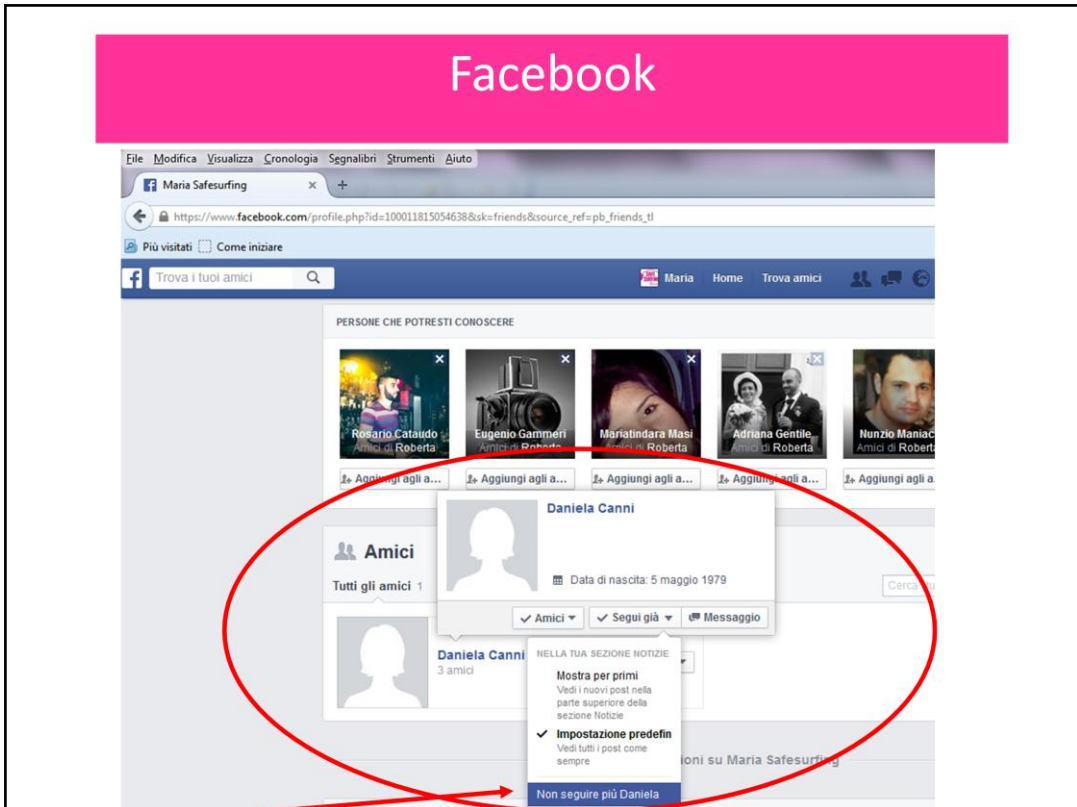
Facebook

File Modifica Visualizza Cronologia Segnalibri Strumenti Aiuto

Maria Safesurfing

https://www.facebook.com/profile.php?id=100011815054638&sk=friends&source_ref=pb_friends_tl

Più visitati Come iniziare

Trova i tuoi amici

Maria Home Trova amici

PERSONE CHE POTRESTI CONOSCERE

Rosario Cataudo
Amici di Roberta

Eugenio Gammeri
Amici di Roberta

Mariatindara Masi
Amici di Roberta

Adriana Gentile
Amici di Roberta

Nunzio Maniac
Amici di Roberta

Aggiungi agli a...

Aggiungi agli a...

Aggiungi agli a...

Aggiungi agli a...

Aggiungi agli a

Amici

Tutti gli amici 1

Daniela Canni
3 amici

Daniela Canni

Data di nascita: 5 maggio 1979

Amici

Segui già

Messaggio

Cerca

NELLA TUA SEZIONE NOTIZIE

Mostra per primi
Vedi i nuovi post nella parte superiore della sezione Notizie

Impostazione predefin
Vedi tutti i post come sempre

Non seguire più Daniela

ioni su Maria Safesurfing